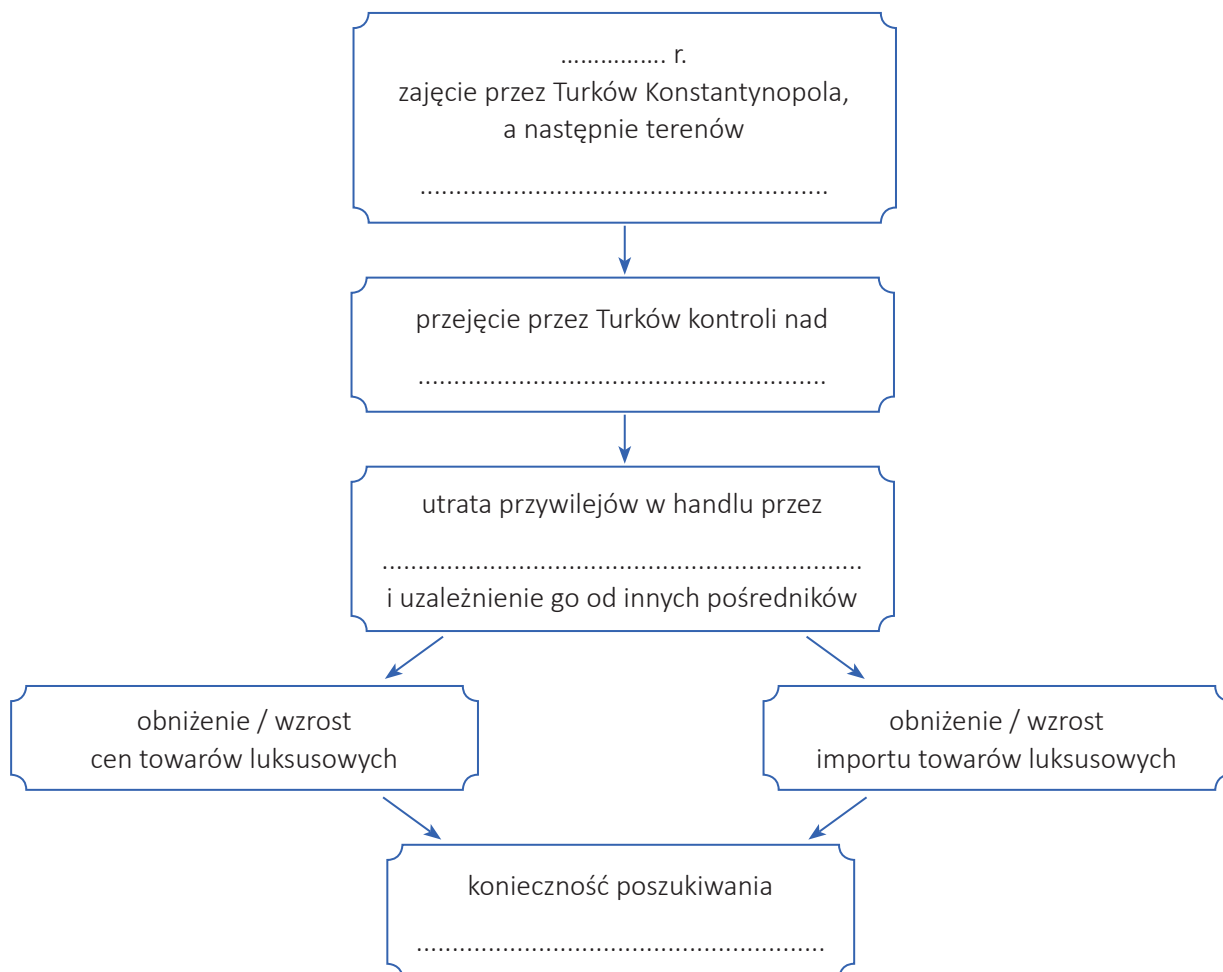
............... r.
zajęcie przez Turków Konstantynopola, a następnie terenów
.......................................................

przejęcie przez Turków kontroli nad
.......................................................

utrata przywilejów w handlu przez
.................................................................
i uzależnienie go od innych pośredników

obniżenie / wzrost
cen towarów luksusowych

obniżenie / wzrost
importu towarów luksusowych

konieczność poszukiwania
.......................................................